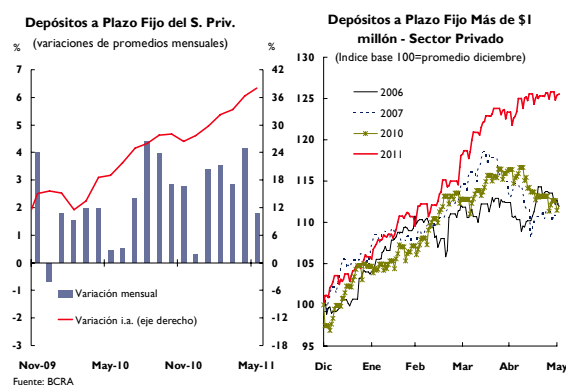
Depósitos a Plazo Fijo del S. Priv.

(variaciones de promedios mensuales)

%

%

7
6
5
4
3
2
1
0
-1
-2
-3

42
36
30
24
18
12
6
0
-6
-12
-18

Variación mensual

Variación i.a. (eje derecho)

Nov-09
May-10
Nov-10
May-11

Fuente: BCRA

Depósitos a Plazo Fijo Más de $1 millón - Sector Privado

(Indice base 100=promedio diciembre)

130
125
120
115
110
105
100
95

2006
2007
2010
2011

Dic
Ene
Feb
Mar
Abr
May